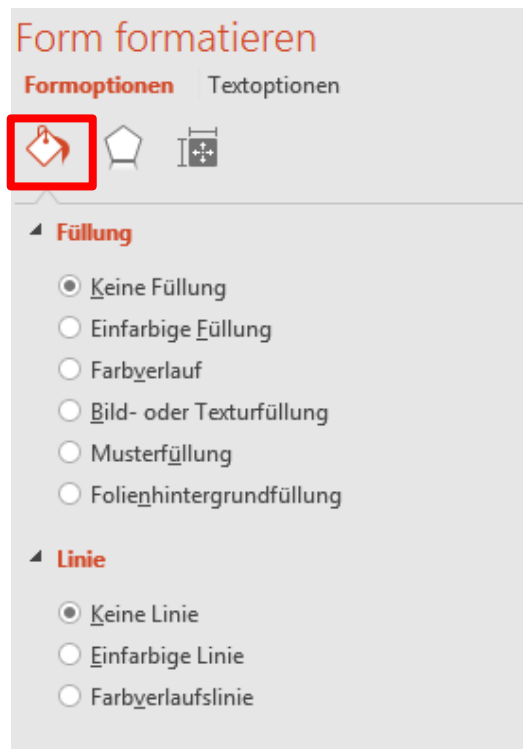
Form formatieren

Formoptionen Textoptionen

Füllung

Keine Füllung
Einfarbige Füllung
Farbverlauf
Bild- oder Texturfüllung
Musterfüllung
Folienhintergrundfüllung

Linie

Keine Linie
Einfarbige Linie
Farbverlaufslinie